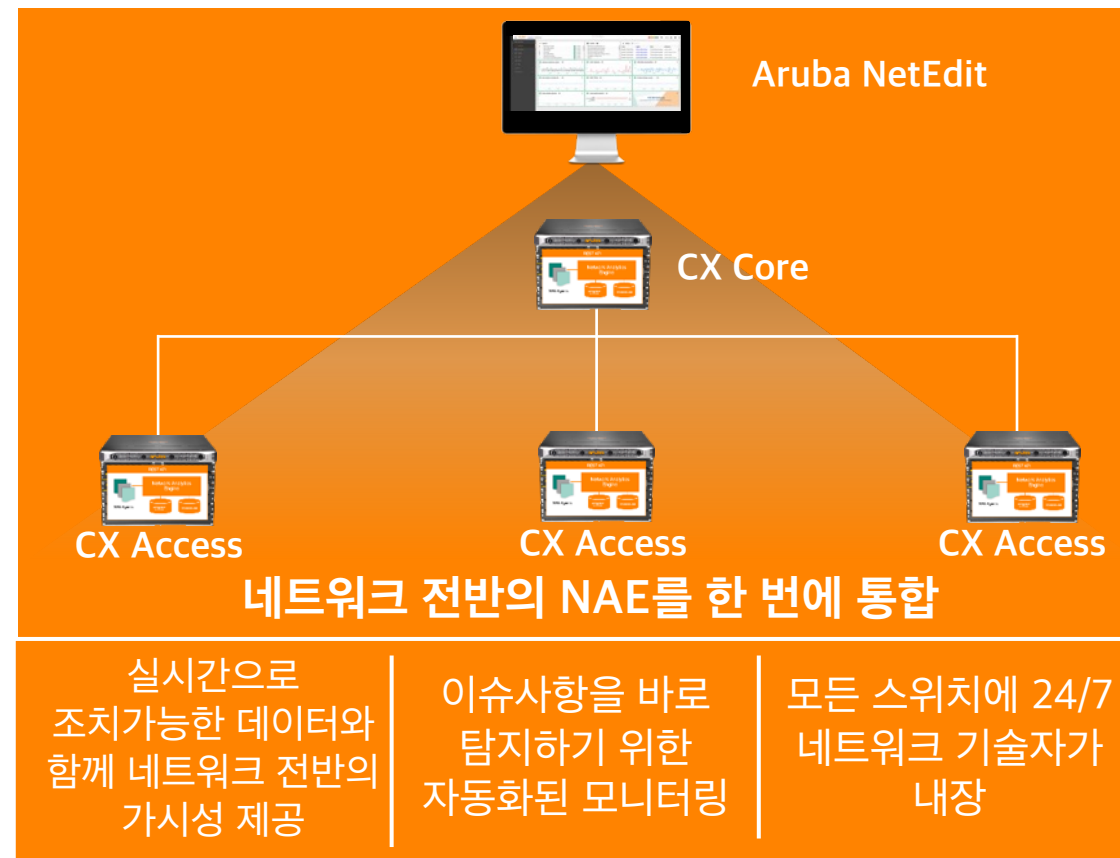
Aruba NetEdit

CX Core

CX Access

CX Access

CX Access

네트워크 전반의 NAE를 한 번에 통합

실시간으로 조치가능한 데이터와 함께 네트워크 전반의 가시성 제공

이슈사항을 바로 탐지하기 위한 자동화된 모니터링

모든 스위치에 24/7 네트워크 기술자가 내장